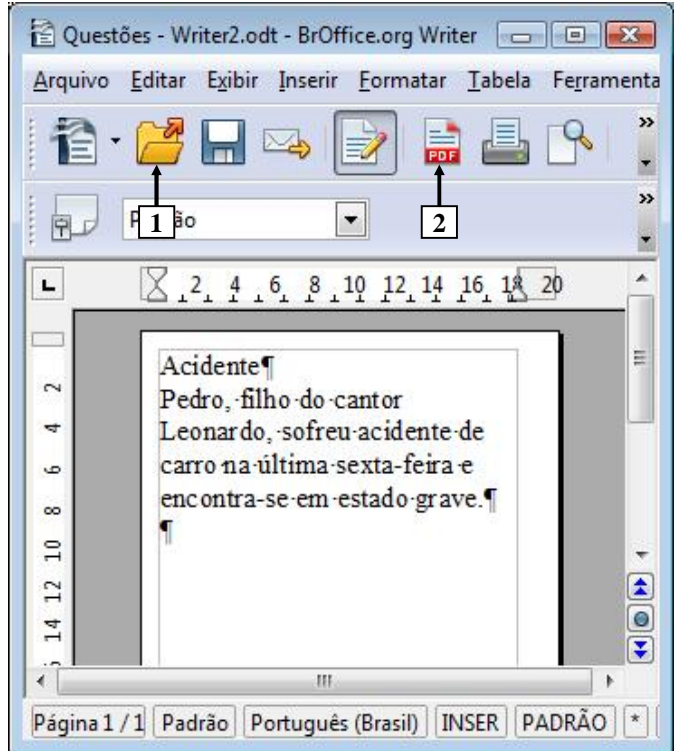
Questões - Writer2.odt - BrOffice.org Writer

Arquivo Editar Exibir Inserir Formatar Tabela Ferramenta

PDF

1

P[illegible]ão

2

2 4 6 8 10 12 14 16 18 20

Acidente¶
Pedro, filho do cantor Leonardo, sofreu acidente de carro na última sexta-feira e encontra-se em estado grave.¶
¶

2 4 6 8 10 12 14

Página 1 / 1 Padrão Português (Brasil) INSER PADRÃO *